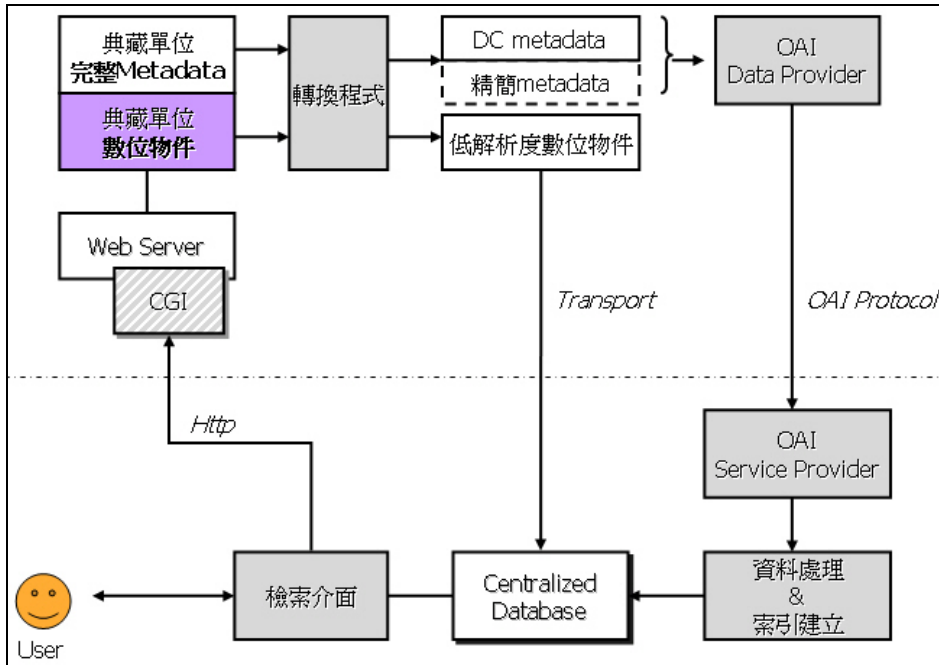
典藏單位
完整Metadata

典藏單位
數位物件

轉換程式

DC metadata

精簡metadata

OAI
Data Provider

低解析度數位物件

Web Server

CGI

Transport

OAI Protocol

Http

OAI
Service Provider

資料處理
&
索引建立

檢索介面

Centralized
Database

User